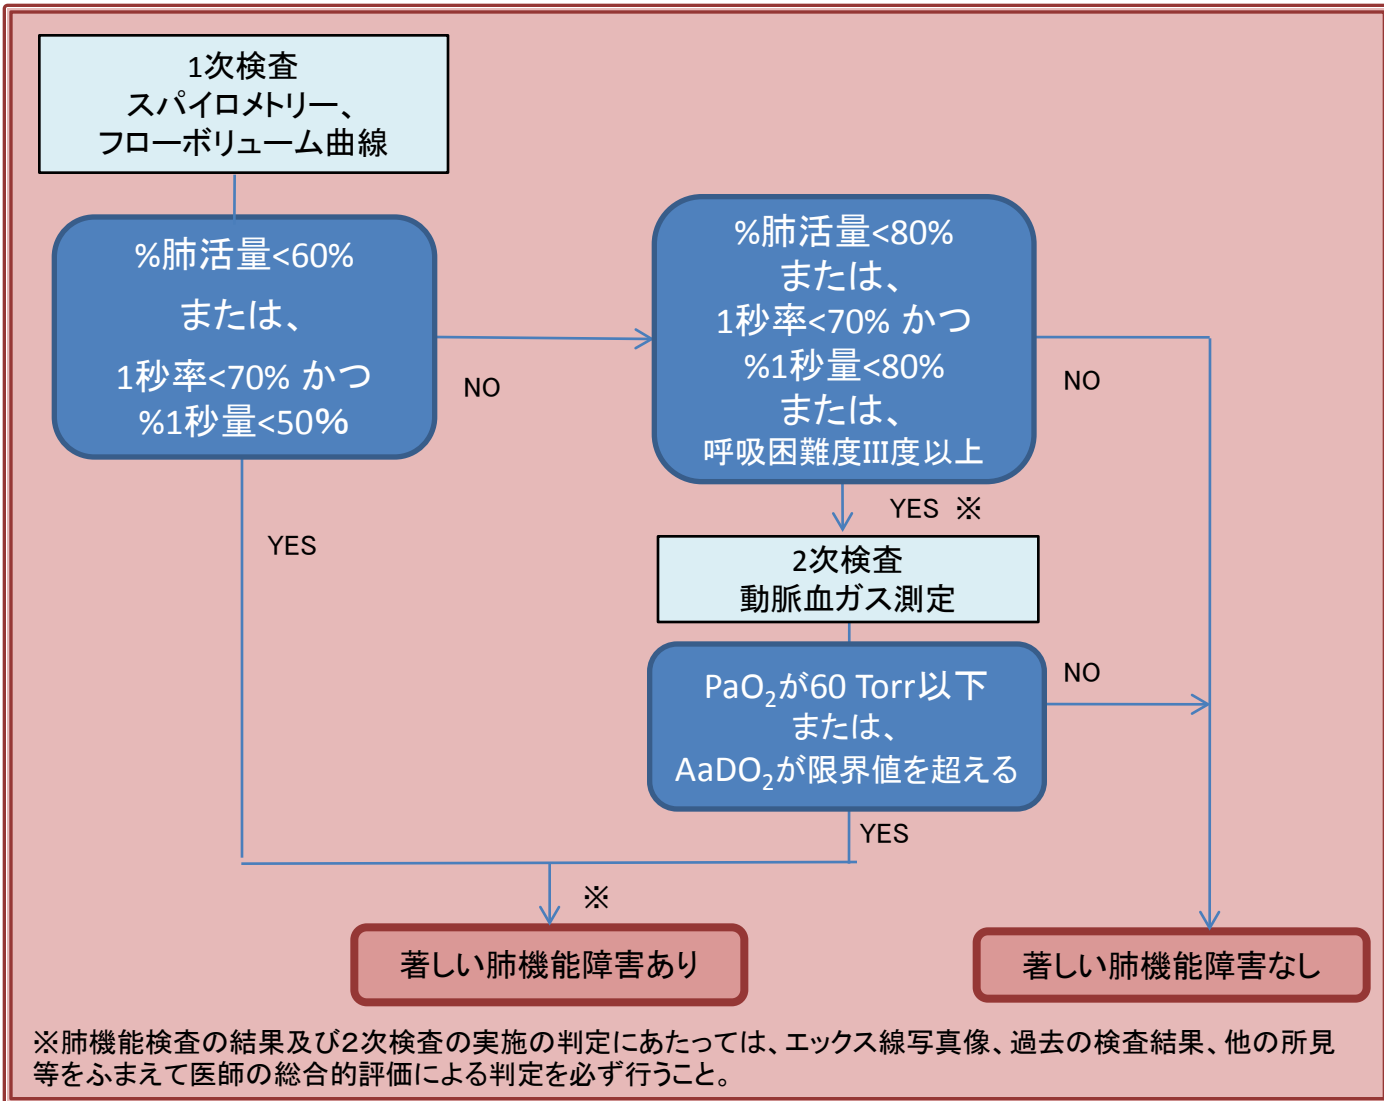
1次検査
スパイロメトリー、
フローボリューム曲線

%肺活量<60%
または、
1秒率<70% かつ
%1秒量<50%

NO

%肺活量<80%
または、
1秒率<70% かつ
%1秒量<80%
または、
呼吸困難度III度以上

NO

YES

YES ※

2次検査
動脈血ガス測定

$PaO_2$が60 Torr以下
または、
$AaDO_2$が限界値を超える

NO

YES

※

著しい肺機能障害あり

著しい肺機能障害なし

※肺機能検査の結果及び2次検査の実施の判定にあたっては、エックス線写真像、過去の検査結果、他の所見等をふまえて医師の総合的評価による判定を必ず行うこと。